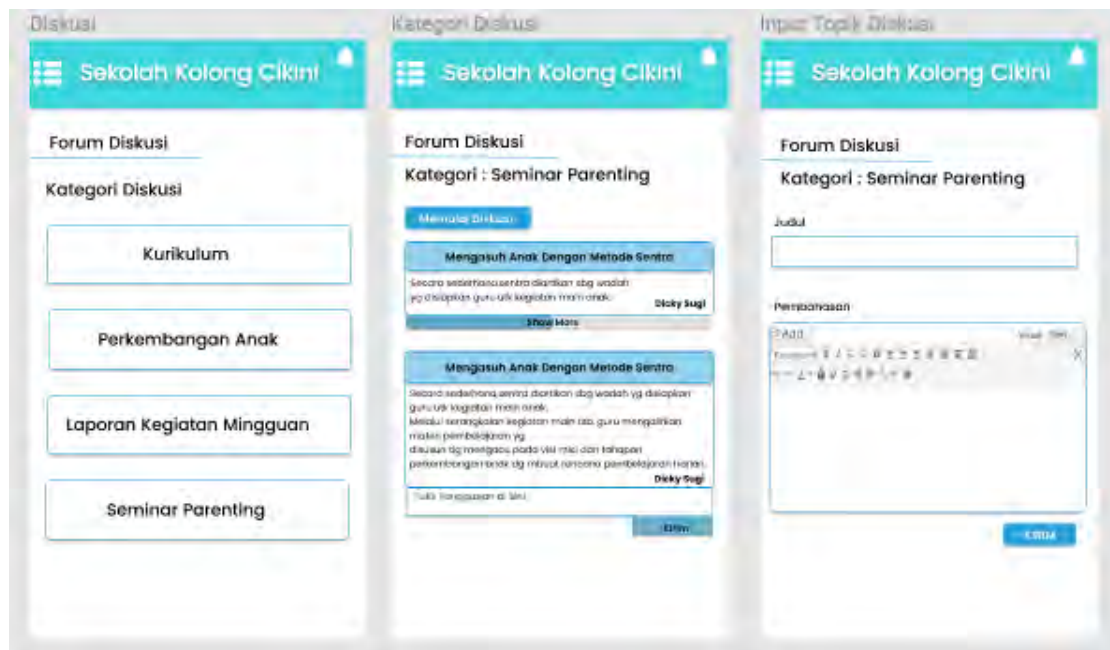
Diskusi

Sekolah Kolong Cikini

Forum Diskusi

Kategori Diskusi

Kurikulum

Perkembangan Anak

Laporan Kegiatan Mingguan

Seminar Parenting

Kategori Diskusi

Sekolah Kolong Cikini

Forum Diskusi

Kategori : Seminar Parenting

Memulai Diskusi

Mengasuh Anak Dengan Metode Sentra

Secara sederhana sentra diartikan sbg wadah yg disiapkan guru utk kegiatan main anak.

Dicky Sugi

Show More

Mengasuh Anak Dengan Metode Sentra

Secara sederhana sentra diartikan sbg wadah yg disiapkan guru utk kegiatan main anak. Melalui serangkaian kegiatan main ini, guru mengaitkan materi pembelajaran yg disusun dg mengacu pada visi misi dan tahapan perkembangan anak dg minat rencana pembelajaran harian.

Dicky Sugi

Tulis Tanggapan di Sini

Kirim

Input Topik Diskusi

Sekolah Kolong Cikini

Forum Diskusi

Kategori : Seminar Parenting

Judul

Pembahasan

Add

Visual Text

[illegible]

Kirim